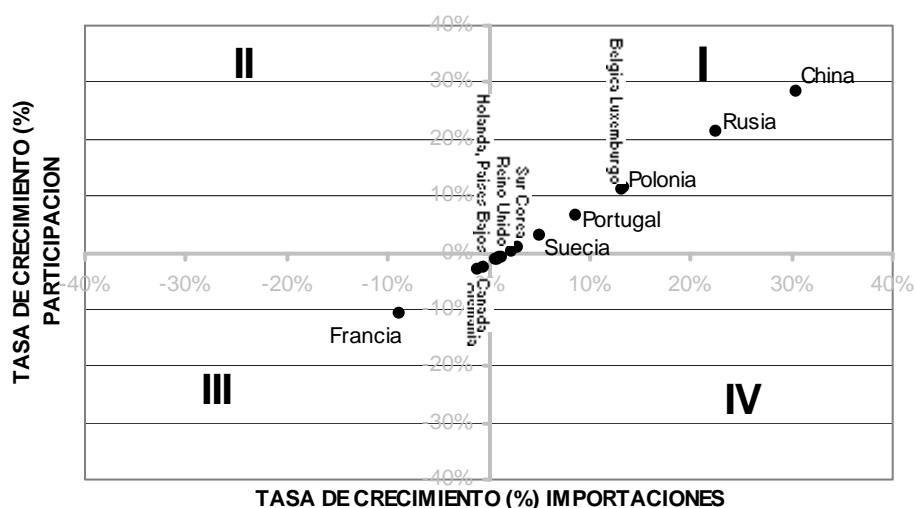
TASA DE CRECIMIENTO (%) PARTICIPACION

40%
30%
20%
10%
0%
-10%
-20%
-30%
-40%

-40%
-30%
-20%
-10%
0%
10%
20%
30%
40%

II
I
III
IV

China
Rusia
Belgica Luxemburgo
Polonia
Portugal
Suecia
Sur Corea
Reino Unido
Holanda, Paises Bajos
Canada
Alemania
Francia

TASA DE CRECIMIENTO (%) IMPORTACIONES